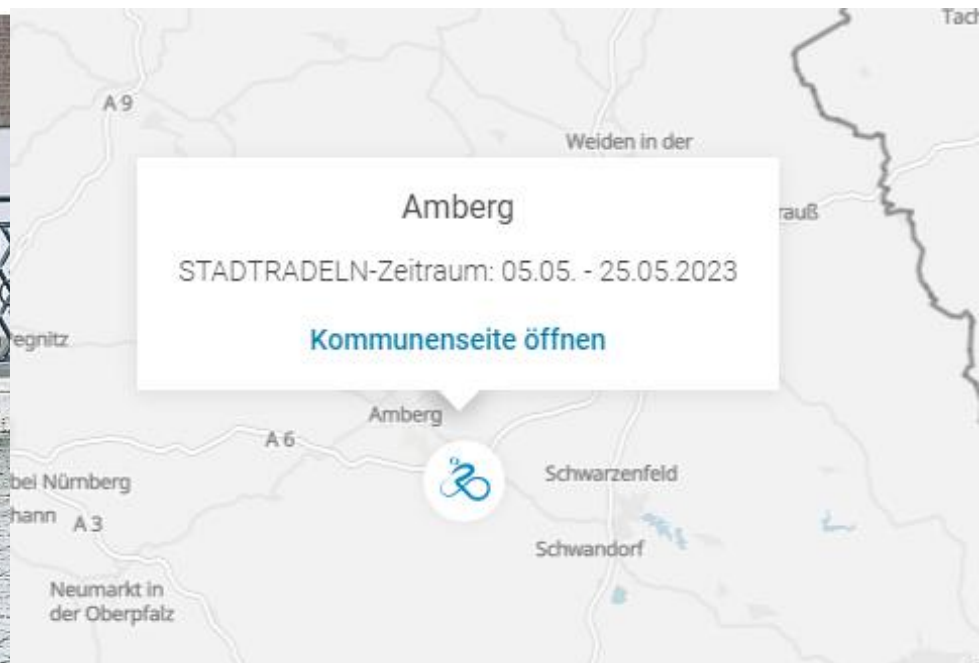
Tach

A 9

Weiden in der

Amberg

STADTRADELN-Zeitraum: 05.05. - 25.05.2023

Kommunenseite öffnen

rauß

egnitz

Amberg

A 6

bei Nürnberg

Schwarzenfeld

hann A 3

Schwandorf

Neumarkt in der Oberpfalz